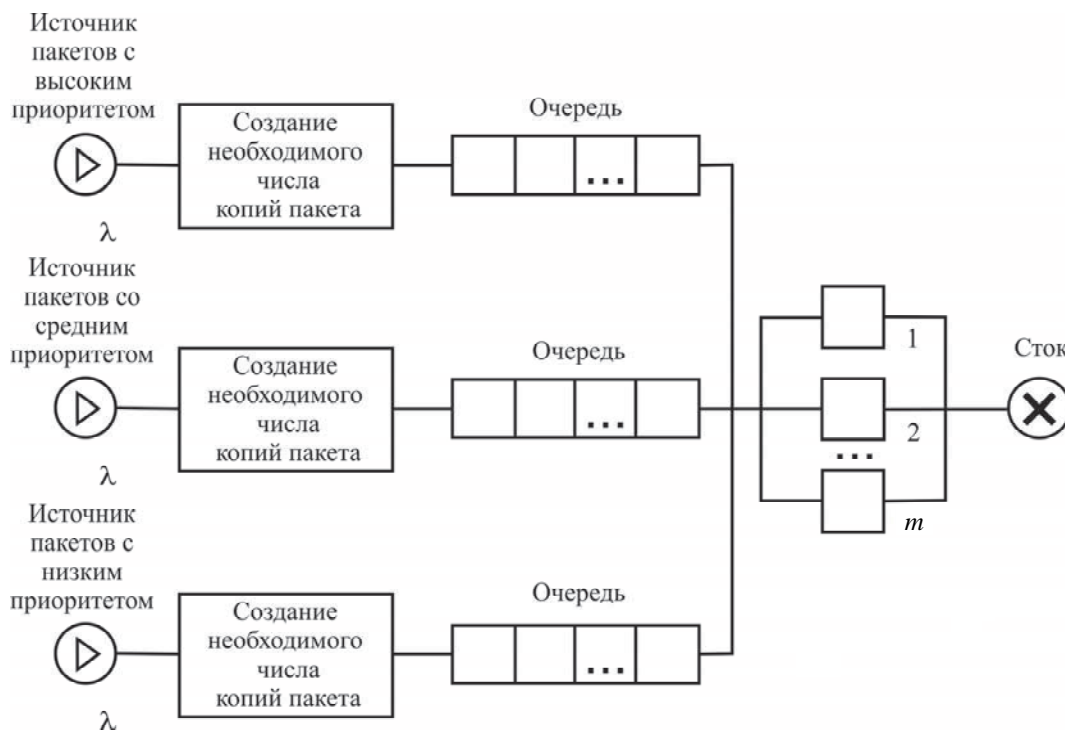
Источник пакетов с высоким приоритетом

Создание необходимого числа копий пакета

Очередь

...

$\lambda$

Источник пакетов со средним приоритетом

Создание необходимого числа копий пакета

Очередь

...

$\lambda$

Источник пакетов с низким приоритетом

Создание необходимого числа копий пакета

Очередь

...

$\lambda$

1

2

...

$m$

Сток